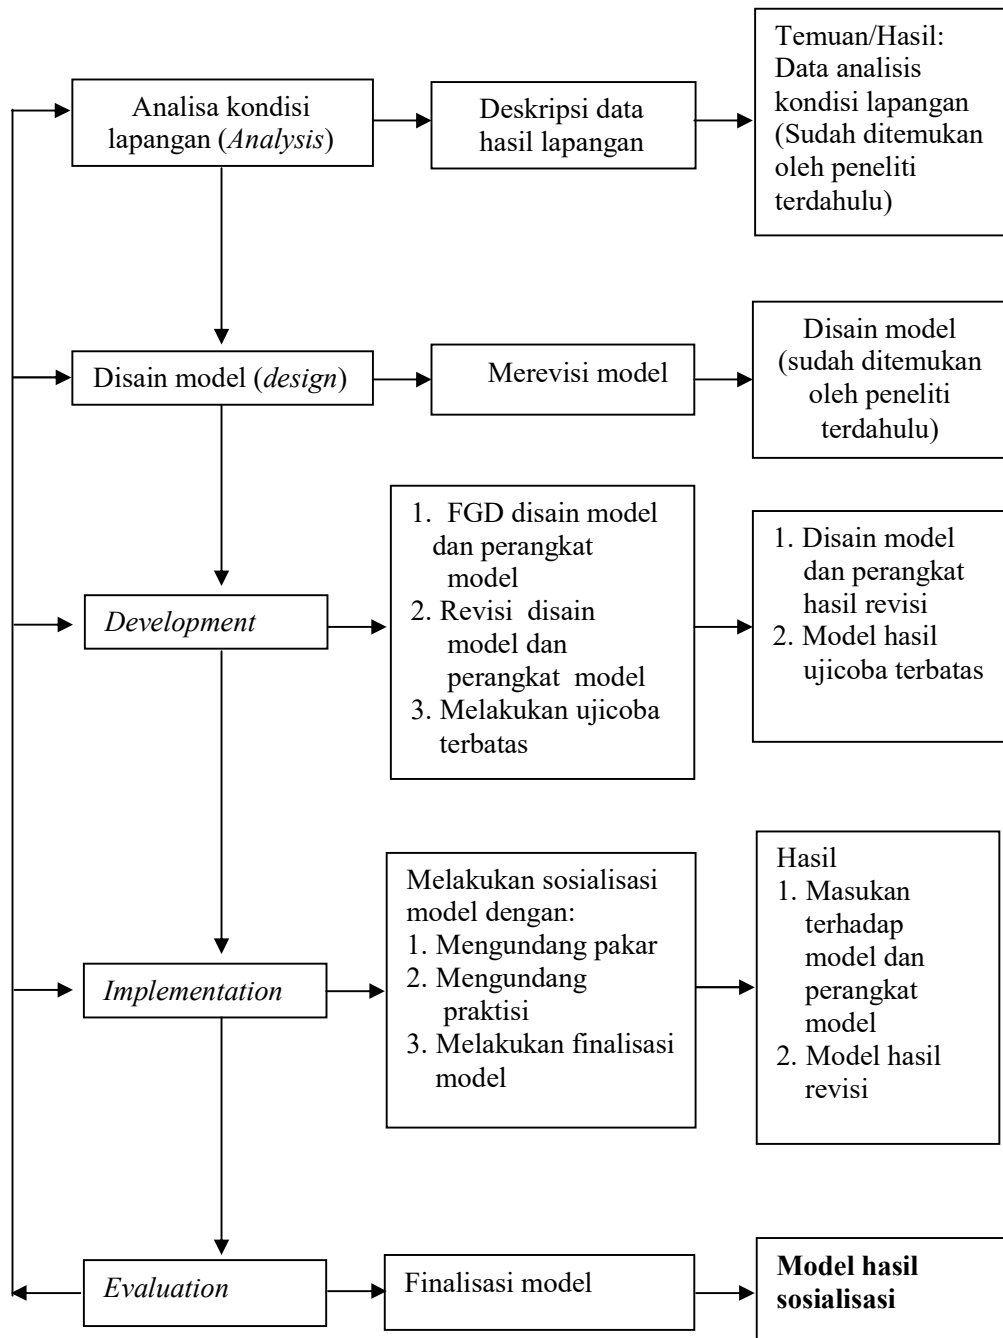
Analisa kondisi lapangan (*Analysis*)

Deskripsi data hasil lapangan

Temuan/Hasil: Data analisis kondisi lapangan (Sudah ditemukan oleh peneliti terdahulu)

Disain model (*design*)

Merevisi model

Disain model (sudah ditemukan oleh peneliti terdahulu)

*Development*

1. FGD disain model dan perangkat model
2. Revisi disain model dan perangkat model
3. Melakukan ujicoba terbatas

1. Disain model dan perangkat hasil revisi
2. Model hasil ujicoba terbatas

*Implementation*

Melakukan sosialisasi model dengan:
1. Mengundang pakar
2. Mengundang praktisi
3. Melakukan finalisasi model

Hasil
1. Masukan terhadap model dan perangkat model
2. Model hasil revisi

*Evaluation*

Finalisasi model

**Model hasil sosialisasi**